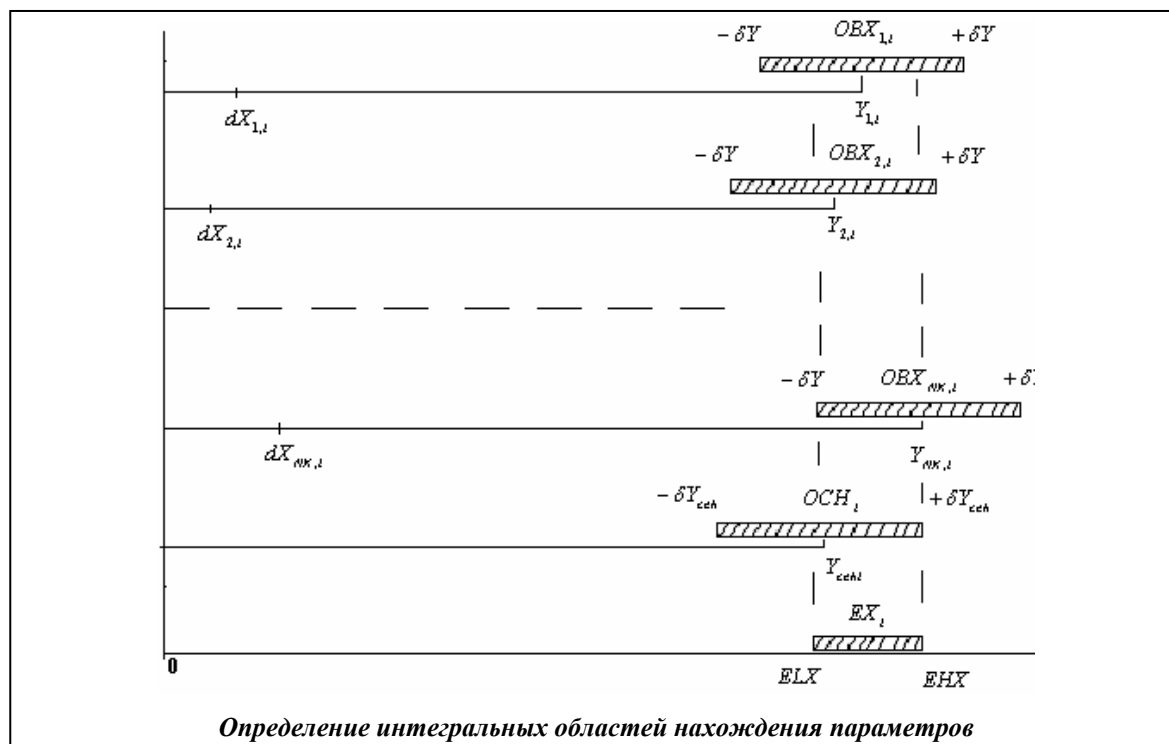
$-\delta Y$ $OBX_{1,i}$ $+\delta Y$

$dX_{1,i}$

$Y_{1,i}$

$-\delta Y$ $OBX_{2,i}$ $+\delta Y$

$dX_{2,i}$

$Y_{2,i}$

$-\delta Y$ $OBX_{nk,i}$ $+\delta$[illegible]

$dX_{nk,i}$

$Y_{nk,i}$

$-\delta Y_{ceh}$ $OCH_i$ $+\delta Y_{ceh}$

$Y_{cehi}$

$EX_i$

0

$ELX$ $EHX$

Определение интегральных областей нахождения параметров